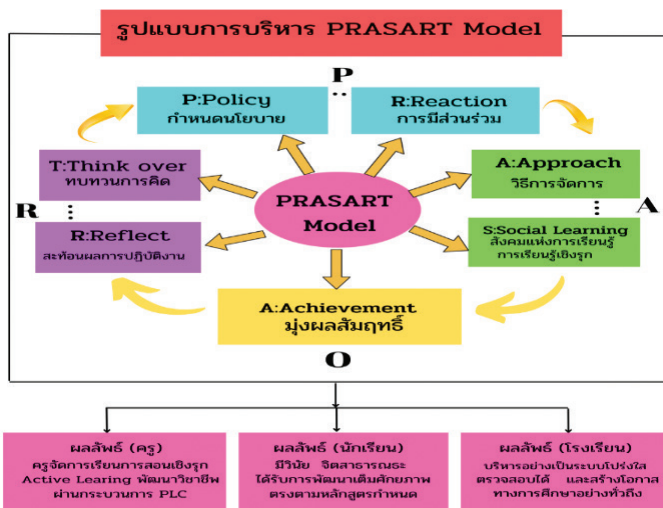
รูปแบบการบริหาร PRASART Model

P

P:Policy
กำหนดนโยบาย

R:Reaction
การมีส่วนร่วม

T:Think over
ทบทวนการคิด

A:Approach
วิธีการจัดการ

PRASART Model

R

A

R:Reflect
สะท้อนผลการปฏิบัติงาน

S:Social Learning
สังคมแห่งการเรียนรู้
การเรียนรู้เชิงรุก

A:Achievement
มุ่งผลสัมฤทธิ์

O

ผลลัพธ์ (ครู)
ครูจัดการเรียนการสอนเชิงรุก Active Learing พัฒนาวิชาชีพ ผ่านกระบวนการ PLC

ผลลัพธ์ (นักเรียน)
มีวินัย จิตสาธารณะ ได้รับการพัฒนาเต็มศักยภาพ ตรงตามหลักสูตรกำหนด

ผลลัพธ์ (โรงเรียน)
บริหารอย่างเป็นระบบโปร่งใส ตรวจสอบได้ และสร้างโอกาส ทางการศึกษาอย่างทั่วถึง